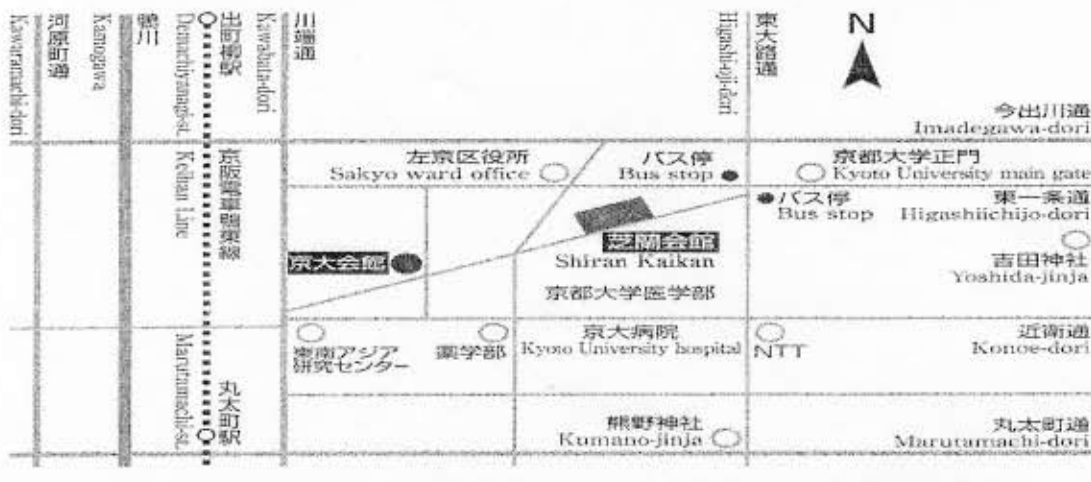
河原町通
Kawaramachi-dori
Kamogawa
鴨川
出町柳駅
Demachiyanagi-st.
Kawabata-dori
川端通
京阪電車鴨東線
Keihan Line
Marutamachi-st.
丸太町駅
Higashi-oji-dori
東大路通
N
今出川通
Imadegawa-dori
左京区役所
Sakyo ward office
バス停
Bus stop
京都大学正門
Kyoto University main gate
バス停
Bus stop
東一条通
Higashiichijo-dori
芝蘭会館
Shiran Kaikan
京大会館
吉田神社
Yoshida-jinja
京都大学医学部
東南アジア研究センター
薬学部
京大病院
Kyoto University hospital
NTT
近衛通
Konoe-dori
熊野神社
Kumano-jinja
丸太町通
Marutamachi-dori